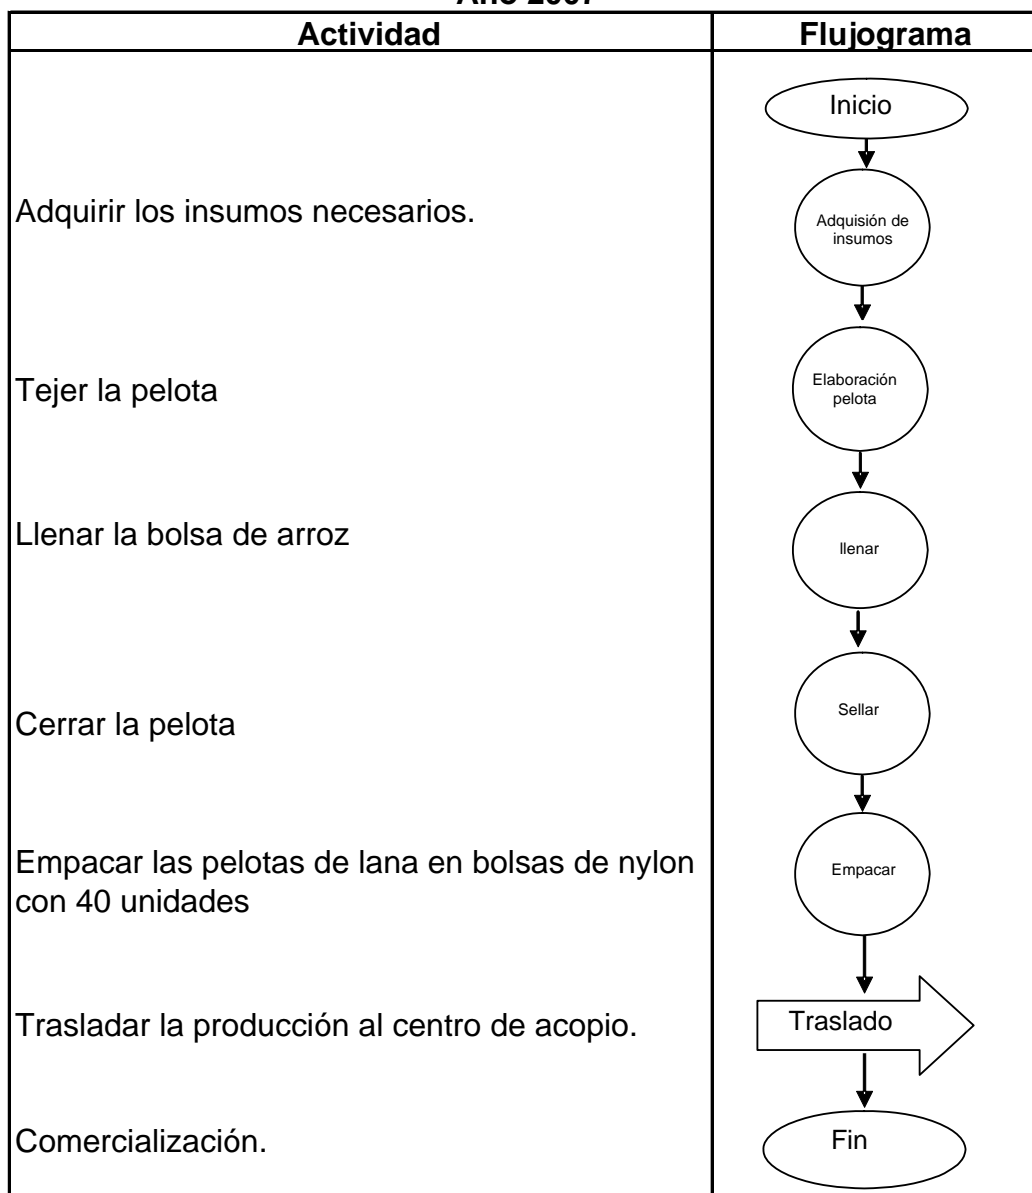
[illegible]

| Actividad | Flujograma |
|---|---|
| | Inicio |
| Adquirir los insumos necesarios. | Adquisión de insumos |
| Tejer la pelota | Elaboración pelota |
| Llenar la bolsa de arroz | llenar |
| Cerrar la pelota | Sellar |
| Empacar las pelotas de lana en bolsas de nylon con 40 unidades | Empacar |
| Trasladar la producción al centro de acopio. | Traslado |
| Comercialización. | Fin |